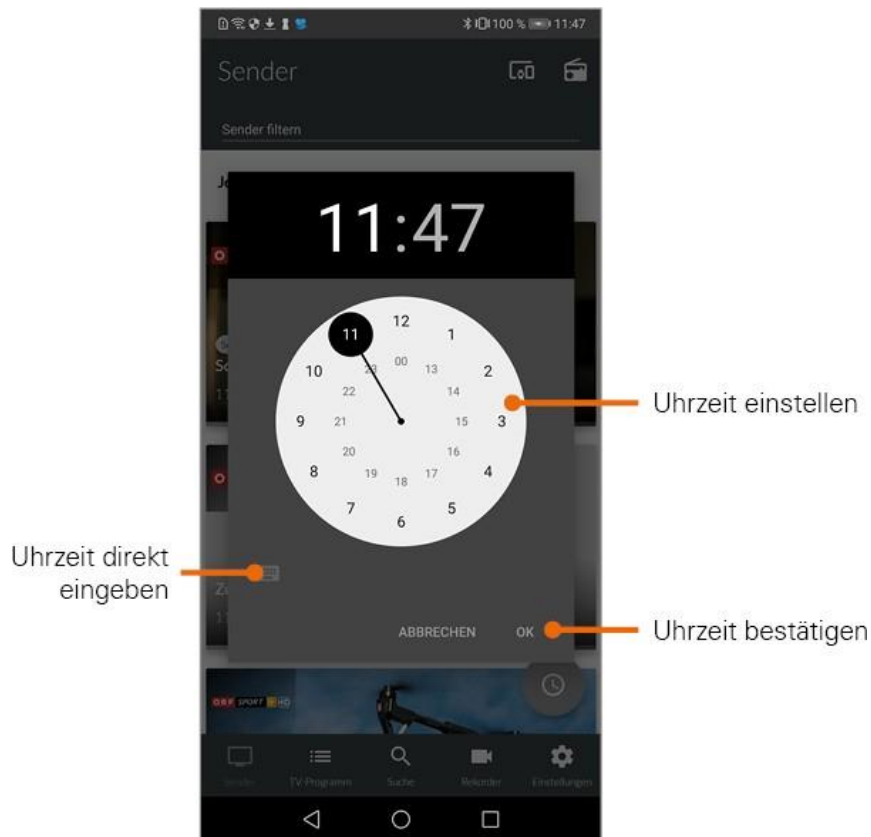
100 % 11:47

Sender

Sender filtern

11:47

12
1
2
3
4
5
6
7
8
9
10
11
00
13
14
15
16
17
18
19
20
21
22
23

Uhrzeit einstellen

Uhrzeit direkt eingeben

ABBRECHEN
OK

Uhrzeit bestätigen

ORF SPORT + HD

Sender
TV-Programm
Suche
Rekorder
Einstellungen